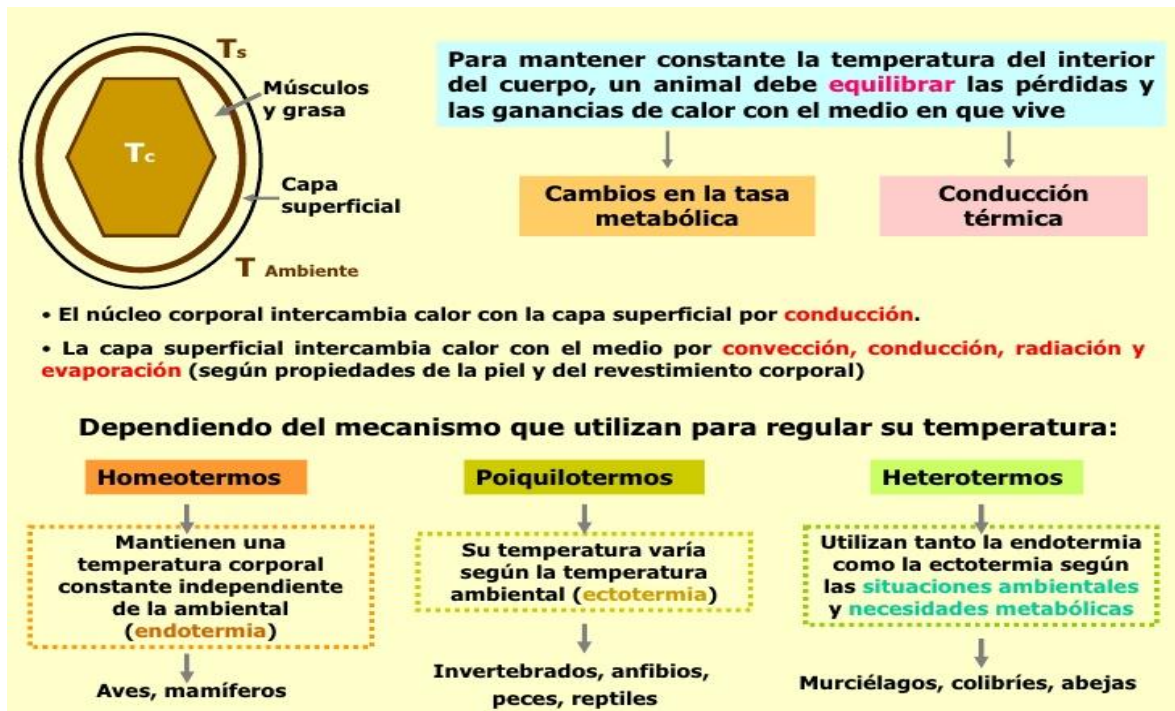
$T_s$

Músculos y grasa

$T_c$

Capa superficial

T Ambiente

Para mantener constante la temperatura del interior del cuerpo, un animal debe equilibrar las pérdidas y las ganancias de calor con el medio en que vive

Cambios en la tasa metabólica

Conducción térmica

• El núcleo corporal intercambia calor con la capa superficial por conducción.

• La capa superficial intercambia calor con el medio por convección, conducción, radiación y evaporación (según propiedades de la piel y del revestimiento corporal)

Dependiendo del mecanismo que utilizan para regular su temperatura:

Homeotermos

Mantienen una temperatura corporal constante independiente de la ambiental (endotermia)

Aves, mamíferos

Poiquilotermos

Su temperatura varía según la temperatura ambiental (ectotermia)

Invertebrados, anfibios, peces, reptiles

Heterotermos

Utilizan tanto la endotermia como la ectotermia según las situaciones ambientales y necesidades metabólicas

Murciélagos, colibríes, abejas